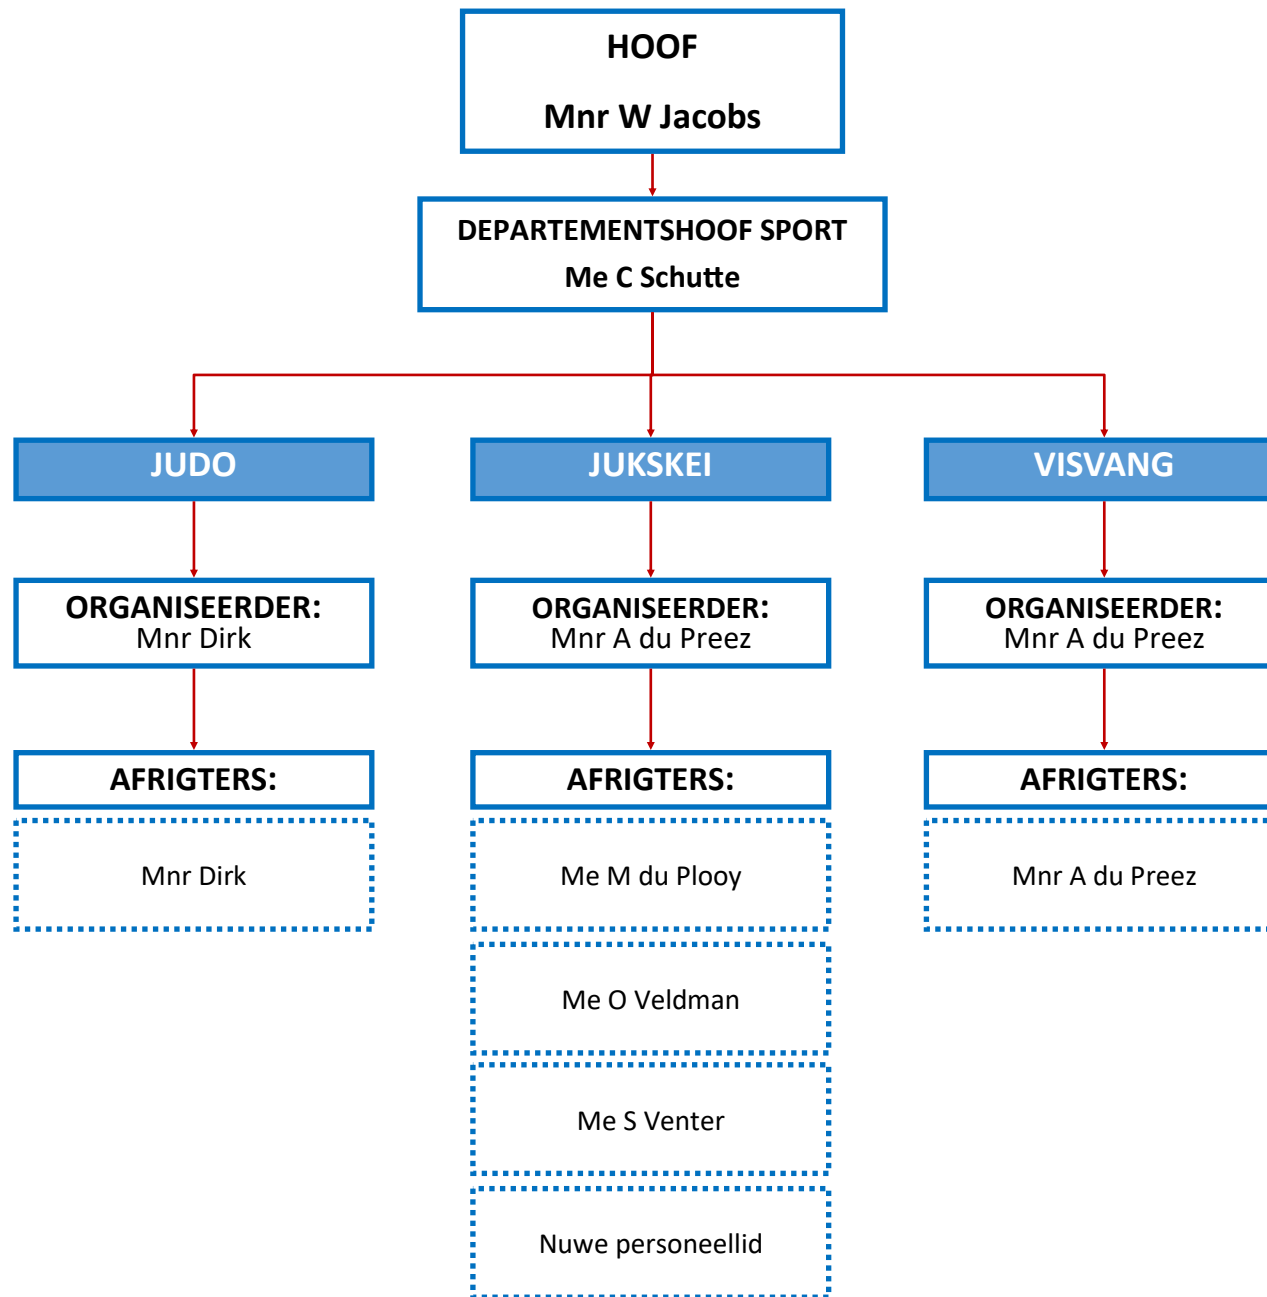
HOOF

Mnr W Jacobs

DEPARTEMENTSHOOF SPORT
Me C Schutte

JUDO

ORGANISEERDER:
Mnr Dirk

AFRIGTERS:

Mnr Dirk

JUKSKEI

ORGANISEERDER:
Mnr A du Preez

AFRIGTERS:

Me M du Plooy

Me O Veldman

Me S Venter

Nuwe personeellid

VISVANG

ORGANISEERDER:
Mnr A du Preez

AFRIGTERS:

Mnr A du Preez